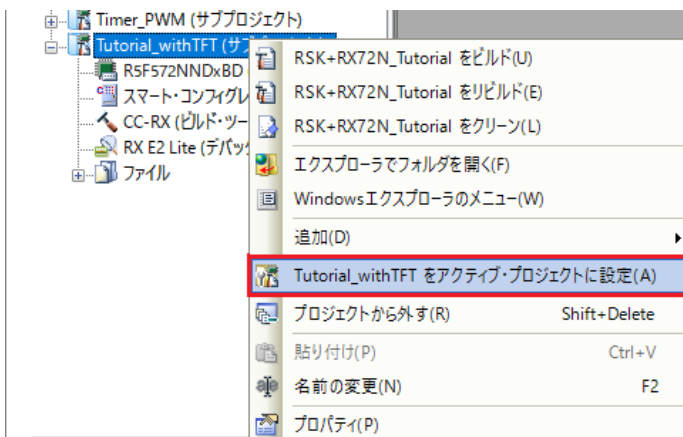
Timer_PWM (サブプロジェクト)
Tutorial_withTFT (サブ
R5F572NNDxBD
スマート・コンフィグレ
CC-RX (ビルド・ツー
RX E2 Lite (デバッ
ファイル

RSK+RX72N_Tutorial をビルド(U)
RSK+RX72N_Tutorial をリビルド(E)
RSK+RX72N_Tutorial をクリーン(L)
エクスプローラでフォルダを開く(F)
Windowsエクスプローラのメニュー(W)
追加(D)
Tutorial_withTFT をアクティブ・プロジェクトに設定(A)
プロジェクトから外す(R) Shift+Delete
貼り付け(P) Ctrl+V
名前の変更(N) F2
プロパティ(P)